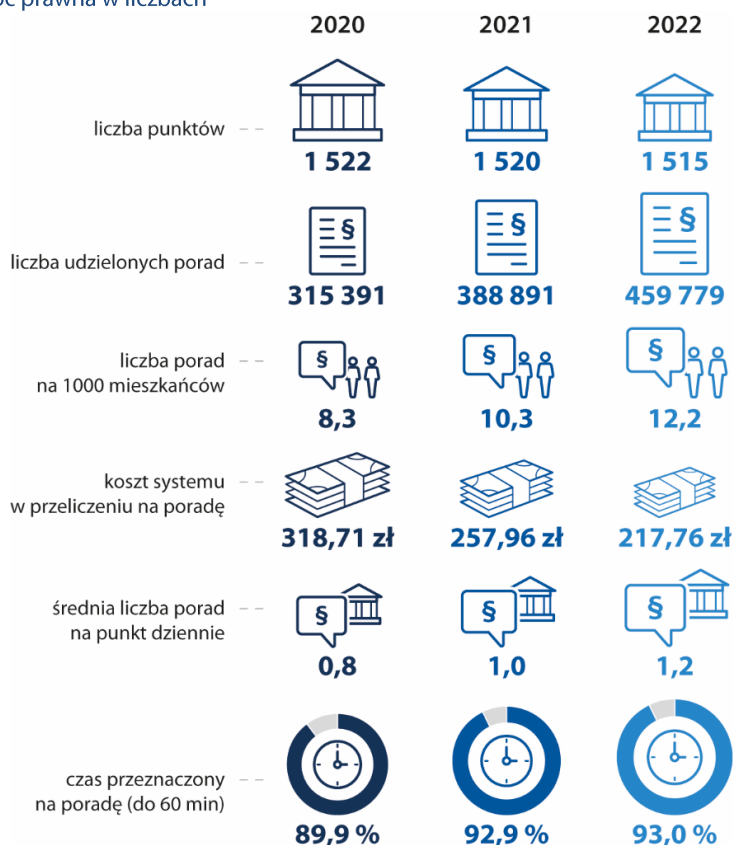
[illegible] prawna w liczbach

| | 2020 | 2021 | 2022 |
|---|---|---|---|
| liczba punktów | 1 522 | 1 520 | 1 515 |
| liczba udzielonych porad | 315 391 | 388 891 | 459 779 |
| liczba porad na 1000 mieszkańców | 8,3 | 10,3 | 12,2 |
| koszt systemu w przeliczeniu na poradę | 318,71 zł | 257,96 zł | 217,76 zł |
| średnia liczba porad na punkt dziennie | 0,8 | 1,0 | 1,2 |
| czas przeznaczony na poradę (do 60 min) | 89,9 % | 92,9 % | 93,0 % |

§ § § § § § § § §